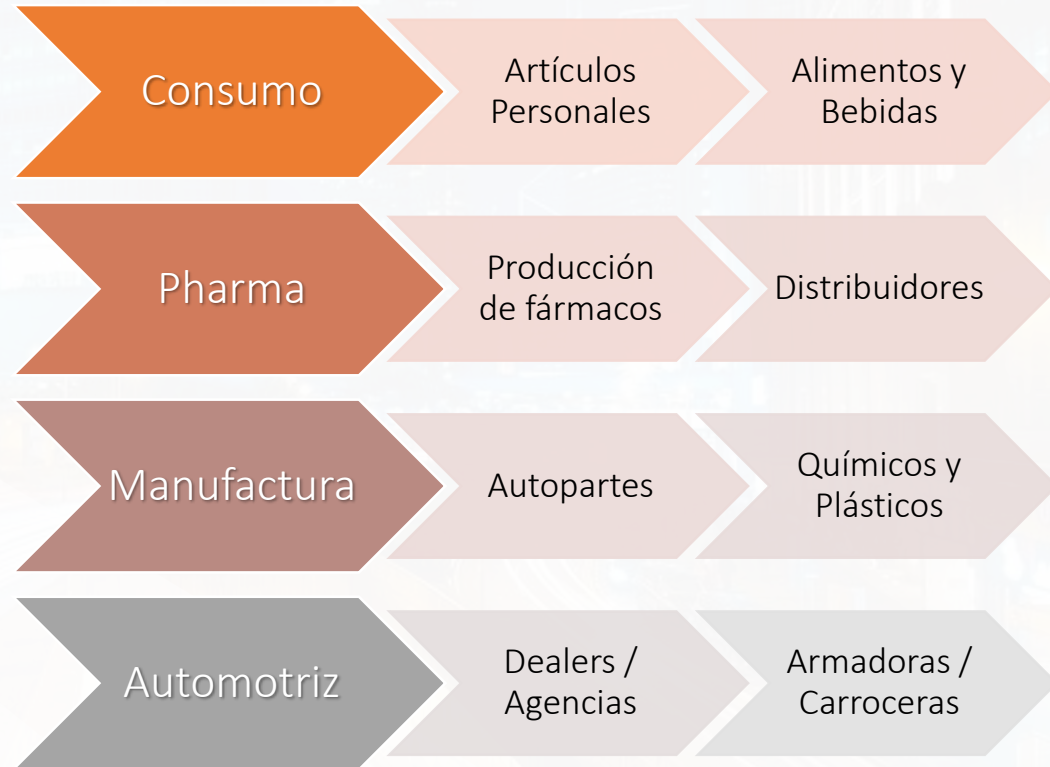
Consumo

Artículos Personales

Alimentos y Bebidas

Pharma

Producción de fármacos

Distribuidores

Manufactura

Autopartes

Químicos y Plásticos

Automotriz

Dealers / Agencias

Armadoras / Carroceras